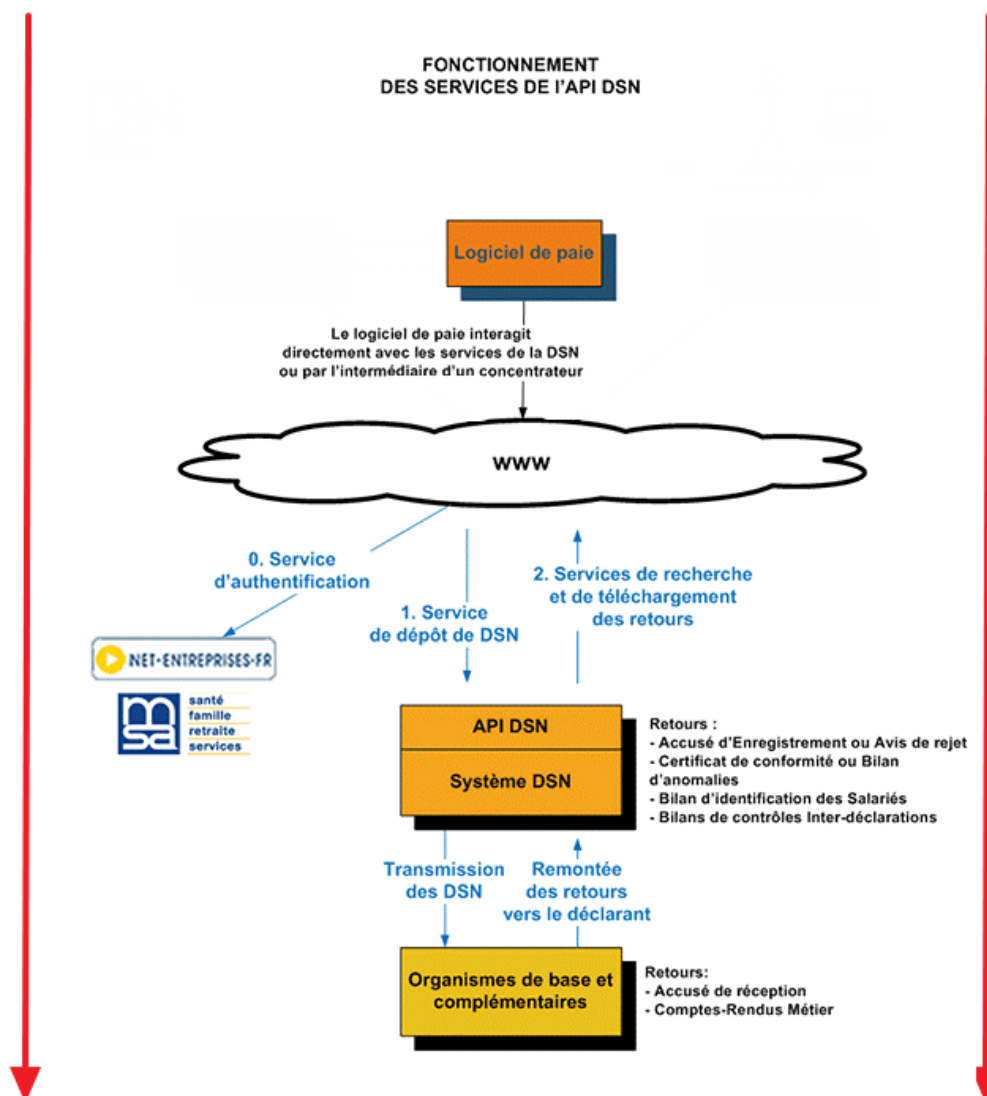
FONCTIONNEMENT
DES SERVICES DE L'API DSN

Logiciel de paie

Le logiciel de paie interagit directement avec les services de la DSN ou par l'intermédiaire d'un concentrateur

WWW

0. Service d'authentification

1. Service de dépôt de DSN

2. Services de recherche et de téléchargement des retours

NET-ENTREPRISES-FR

msa santé famille retraite services

API DSN

Système DSN

Retours :
- Accusé d'Enregistrement ou Avis de rejet
- Certificat de conformité ou Bilan d'anomalies
- Bilan d'identification des Salariés
- Bilans de contrôles Inter-déclarations

Transmission des DSN

Remontée des retours vers le déclarant

Organismes de base et complémentaires

Retours:
- Accusé de réception
- Comptes-Rendus Métier